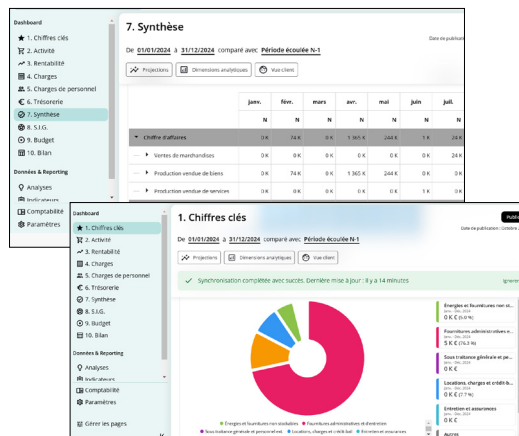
Dashboard
1. Chiffres clés
2. Activité
3. Rentabilité
4. Charges
5. Charges de personnel
6. Trésorerie
7. Synthèse
8. S.I.G.
9. Budget
10. Bilan

Données & Reporting
Analyses
Indicateurs
Comptabilité
Paramètres

7. Synthèse

Date de publication

De 01/01/2024 à 31/12/2024 comparé avec Période écoulée N-1

Projections
Dimensions analytiques
Vue client

| | janv. | févr. | mars | avr. | mai | juin | juil. |
|---|---|---|---|---|---|---|---|
| | N | N | N | N | N | N | N |
| Chiffre d'affaires | 0 K | 74 K | 0 K | 1 365 K | 244 K | 1 K | 24 K |
| Ventes de marchandises | 0 K | 0 K | 0 K | 0 K | 0 K | 0 K | 0 K |
| Production vendue de biens | 0 K | 74 K | 0 K | 1 365 K | 244 K | 0 K | 24 K |
| Production vendue de services | 0 K | 0 K | 0 K | 0 K | 0 K | 0 K | 0 K |

Dashboard
1. Chiffres clés
2. Activité
3. Rentabilité
4. Charges
5. Charges de personnel
6. Trésorerie
7. Synthèse
8. S.I.G.
9. Budget
10. Bilan

Données & Reporting
Analyses
Indicateurs
Comptabilité
Paramètres

Gérer les pages

1. Chiffres clés

Publi

De 01/01/2024 à 31/12/2024 comparé avec Période écoulée N-1

Date de publication : Octobre

Projections
Dimensions analytiques
Vue client

Synchronisation complétée avec succès. Dernière mise à jour : Il y a 14 minutes

Ignorer

Énergies et fournitures non st...
Janv. - Déc. 2024
0 K € (5.0 %)

Fournitures administratives et...
Janv. - Déc. 2024
5 K € (76.3 %)

Sous traitance générale et pe...
Janv. - Déc. 2024
0 K €

Locations, charges et crédit-b...
Janv. - Déc. 2024
0 K € (7.7 %)

Entretien et assurances
Janv. - Déc. 2024
0 K €

Autres

Énergies et fournitures non stockables
Fournitures administratives et diverses
Sous traitance générale et personnel ext.
Locations, charges et crédit-bail
Entretien et assurances